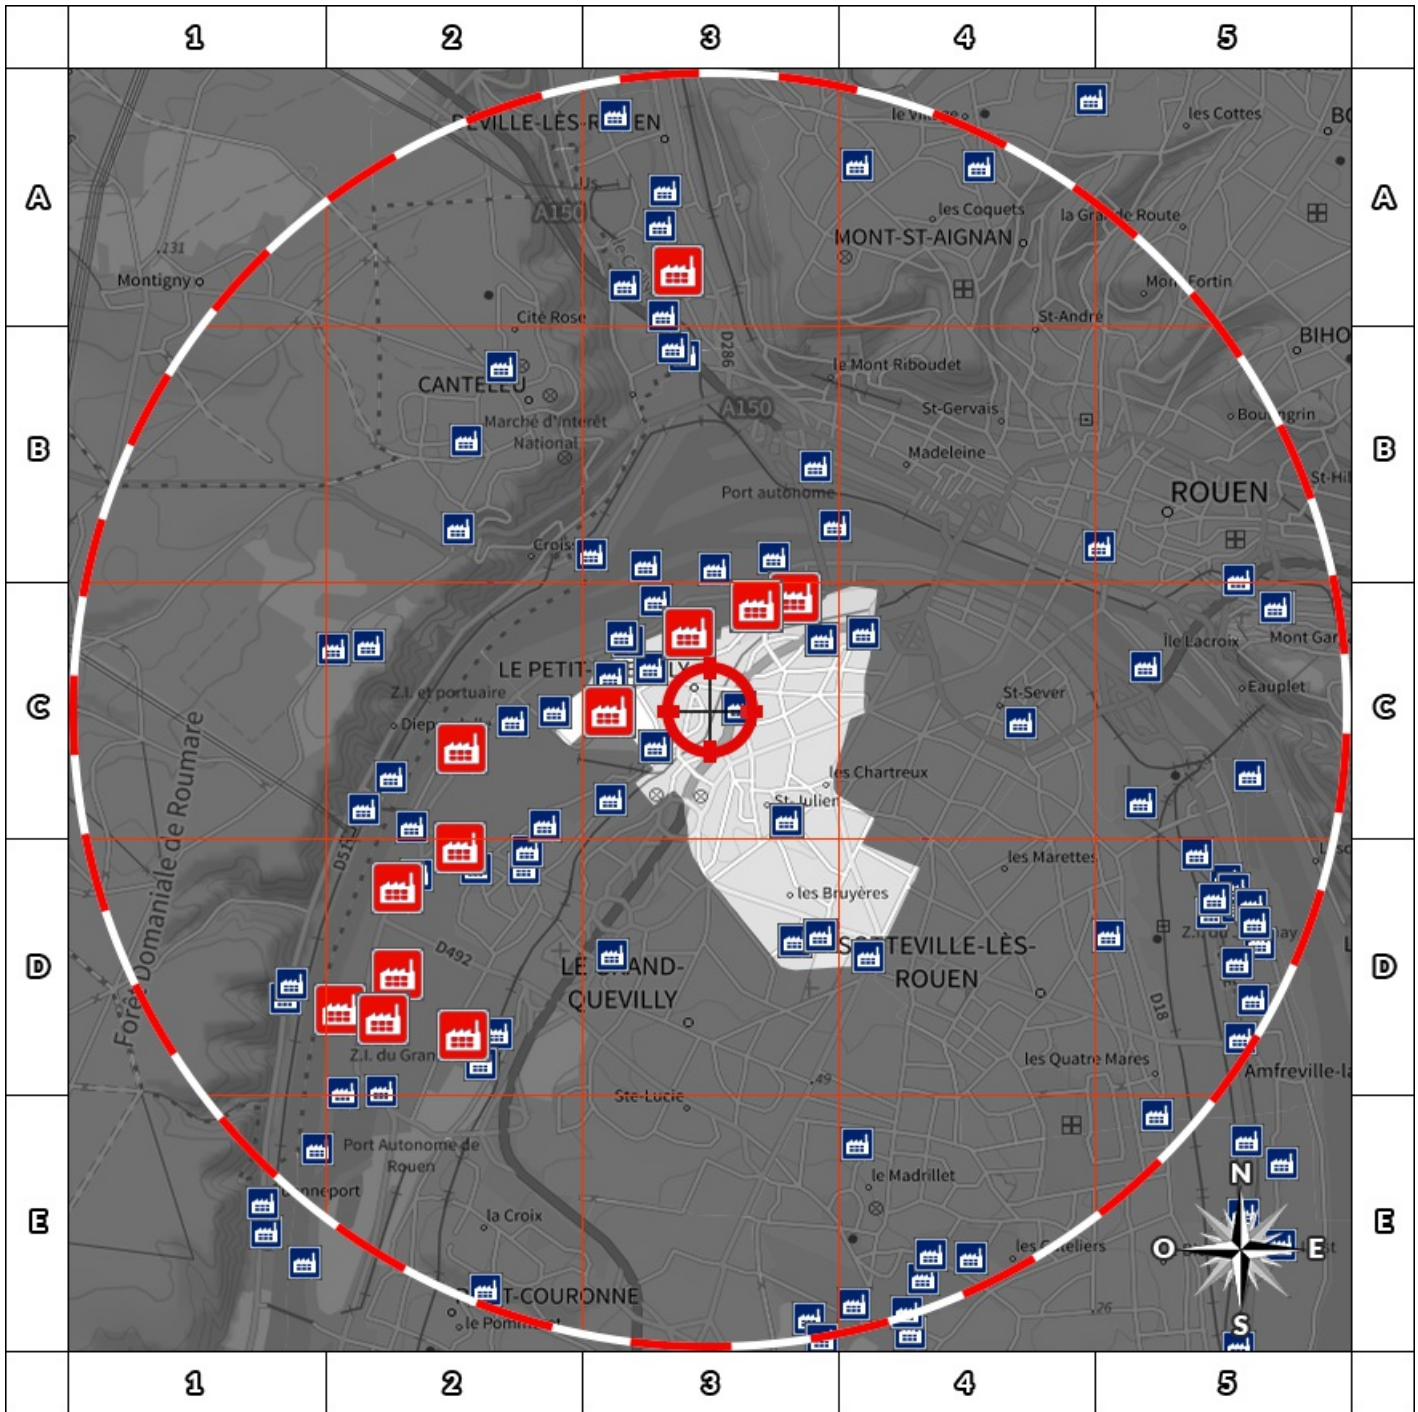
1 2 3 4 5

A
B
C
D
E

DEVILLE-LÈS-R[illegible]EN
le Village
les Cottes
BO
A150
les Coquets
la Grande Route
MONT-ST-AIGNAN
Montigny
Cité Rose
Mont Fortin
St-André
BIHO
CANTELEU
le Mont Riboudet
D286
A150
Marché d'intérêt National
St-Gervais
Boudingrin
Madeleine
Port autonome
ROUEN
St-Hil
Croisset
Ile Lacroix
Mont Gar
LE PETIT-
Z.I. et portuaire
Diep
St-Sever
Eauplet
Forêt Domaniale de Roumare
les Chartreux
St-Julien
D51
les Marettes
les Bruyères
D492
LE GRAND-QUEVILLY
SOTTEVILLE-LÈS-ROUEN
Z.I. du Gran
D18
les Quatre Mares
Amfreville-la
Ste-Lucie
49
Port Autonome de Rouen
le Madrillet
Grand-Couronne
la Croix
N
O
E
S
les Ateliers
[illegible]T-COURONNE
le Pom
26

1 2 3 4 5